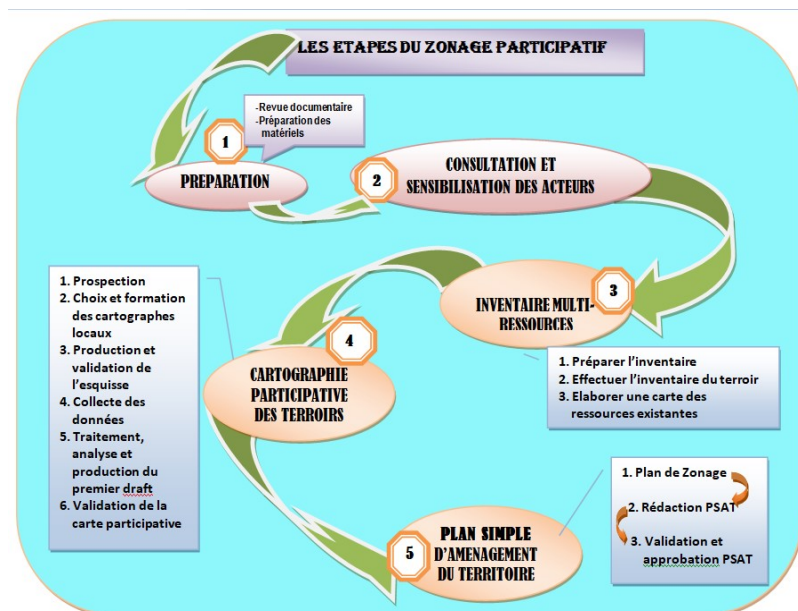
LES ETAPES DU ZONAGE PARTICIPATIF

-Revue documentaire
-Préparation des matériels

1

PREPARATION

2

CONSULTATION ET SENSIBILISATION DES ACTEURS

3

INVENTAIRE MULTI-RESSOURCES

1. Préparer l'inventaire
2. Effectuer l'inventaire du terroir
3. Elaborer une carte des ressources existantes

1. Prospection
2. Choix et formation des cartographes locaux
3. Production et validation de l'esquisse
4. Collecte des données
5. Traitement, analyse et production du premier draft
6. Validation de la carte participative

4

CARTOGRAPHIE PARTICIPATIVE DES TERROIRS

5

PLAN SIMPLE D'AMENAGEMENT DU TERRITOIRE

1. Plan de Zonage
2. Rédaction PSAT
3. Validation et approbation PSAT